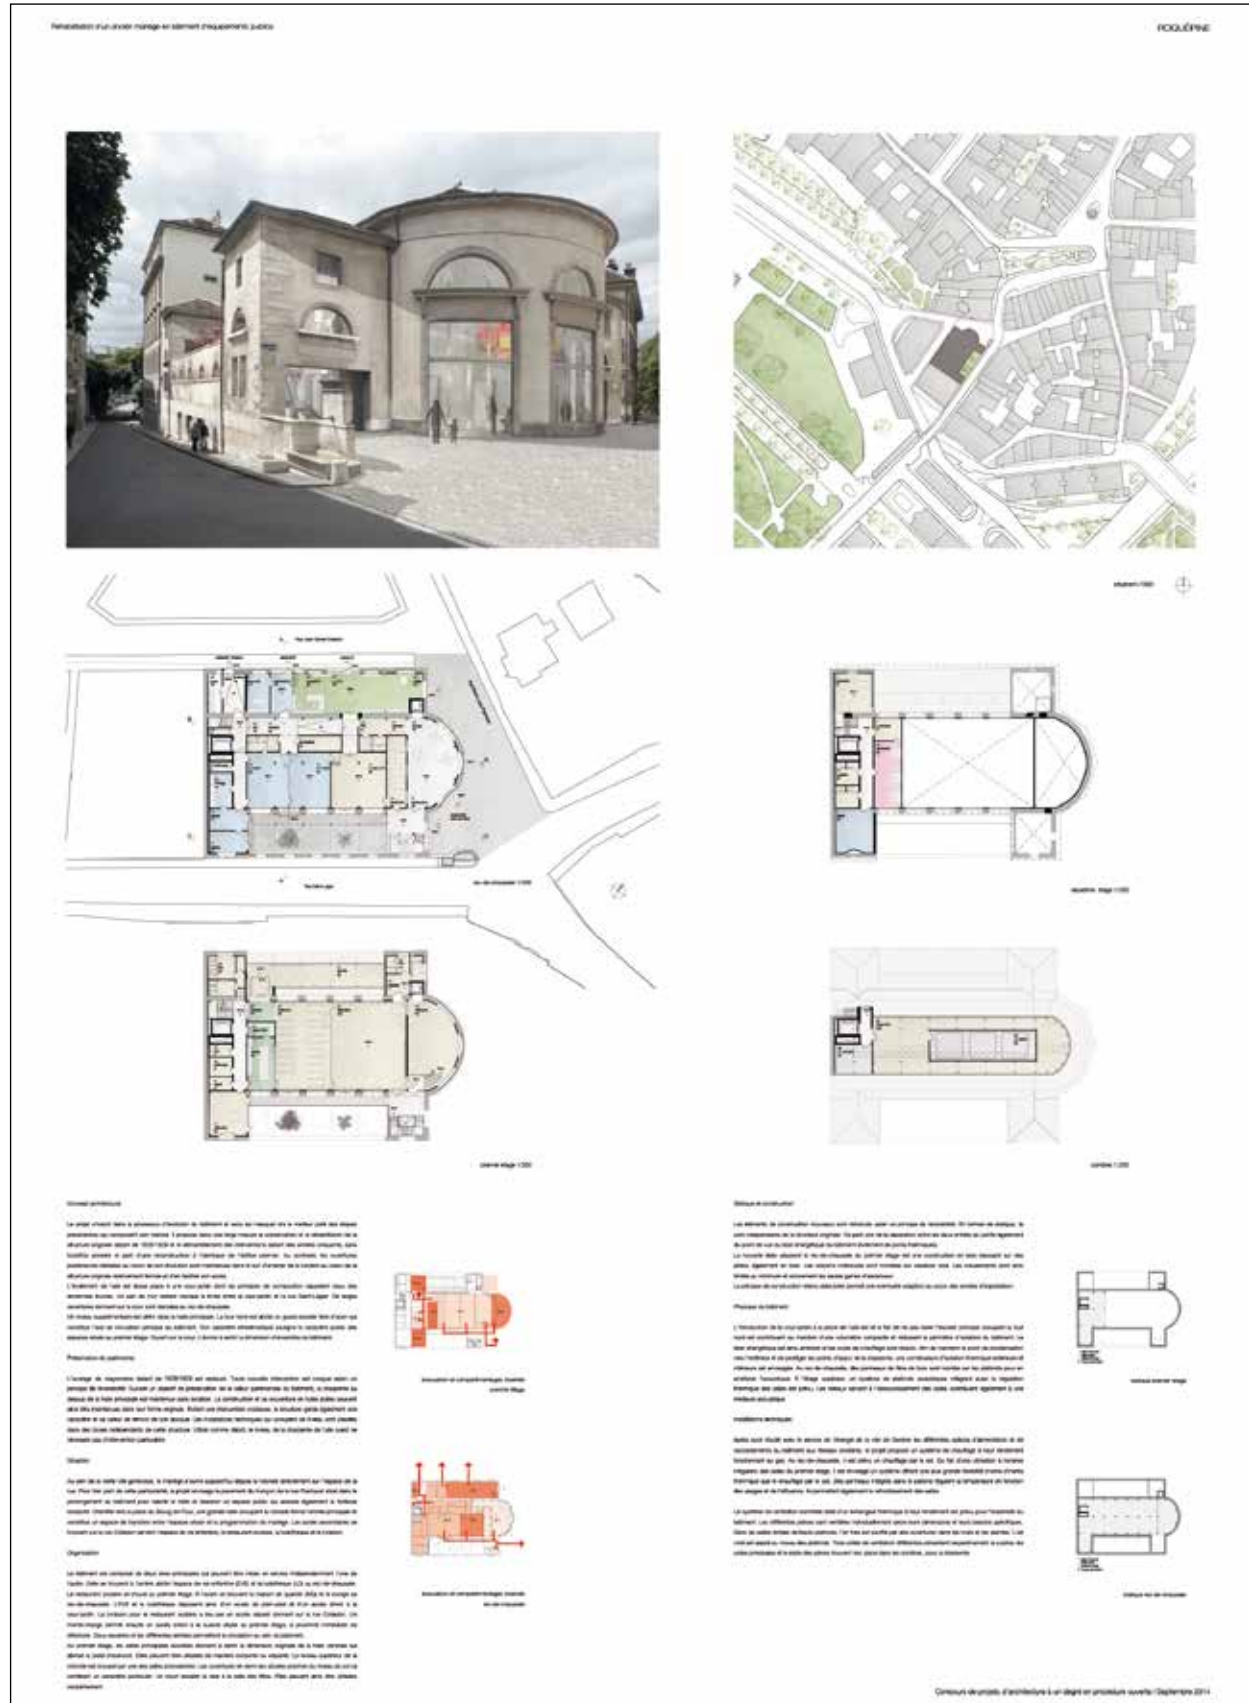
Réhabilitation d'un ancien manège en bâtiment d'équipements publics

ROQUÉPINE

situation 1:500

rez-de-chaussée 1:200

deuxième étage 1:200

premier étage 1:200

combles 1:200

Concept architectural

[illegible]

Préservation du patrimoine

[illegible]

Situation

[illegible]

Organisation

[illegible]

Statique et construction

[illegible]

Physique du bâtiment

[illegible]

Installations techniques

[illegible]

Concours de projets d'architecture à un degré en procédure ouverte / Septembre 2014